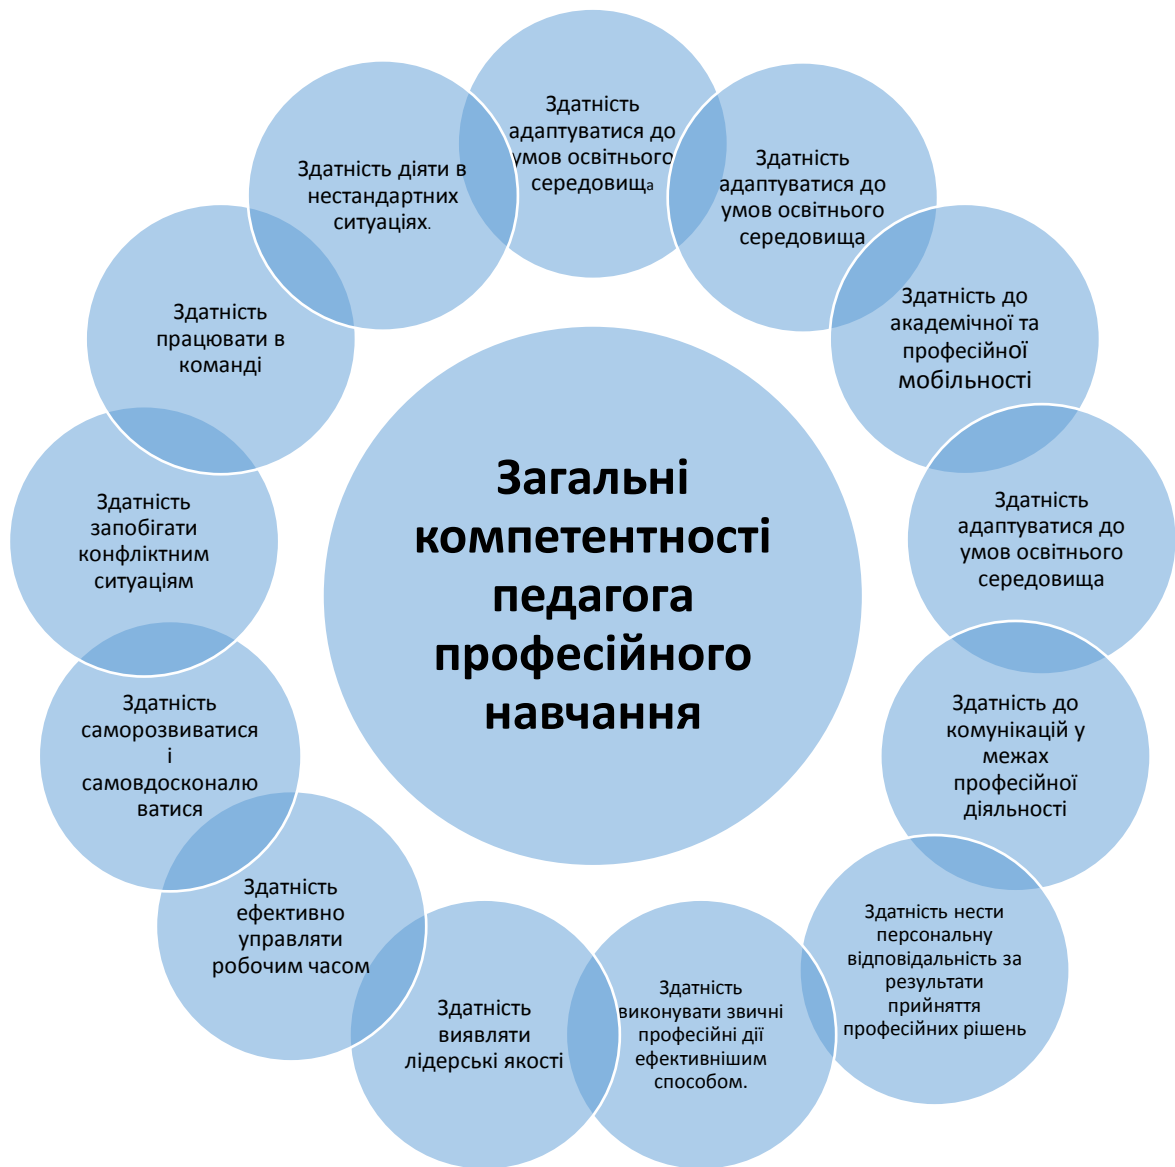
Загальні компетентності педагога професійного навчання

Здатність адаптуватися до умов освітнього середовища

Здатність адаптуватися до умов освітнього середовища

Здатність до академічної та професійної мобільності

Здатність адаптуватися до умов освітнього середовища

Здатність до комунікацій у межах професійної діяльності

Здатність нести персональну відповідальність за результати прийняття професійних рішень

Здатність виконувати звичні професійні дії ефективнішим способом.

Здатність виявляти лідерські якості

Здатність ефективно управляти робочим часом

Здатність саморозвиватися і самовдосконалюватися

Здатність запобігати конфліктним ситуаціям

Здатність працювати в команді

Здатність діяти в нестандартних ситуаціях.